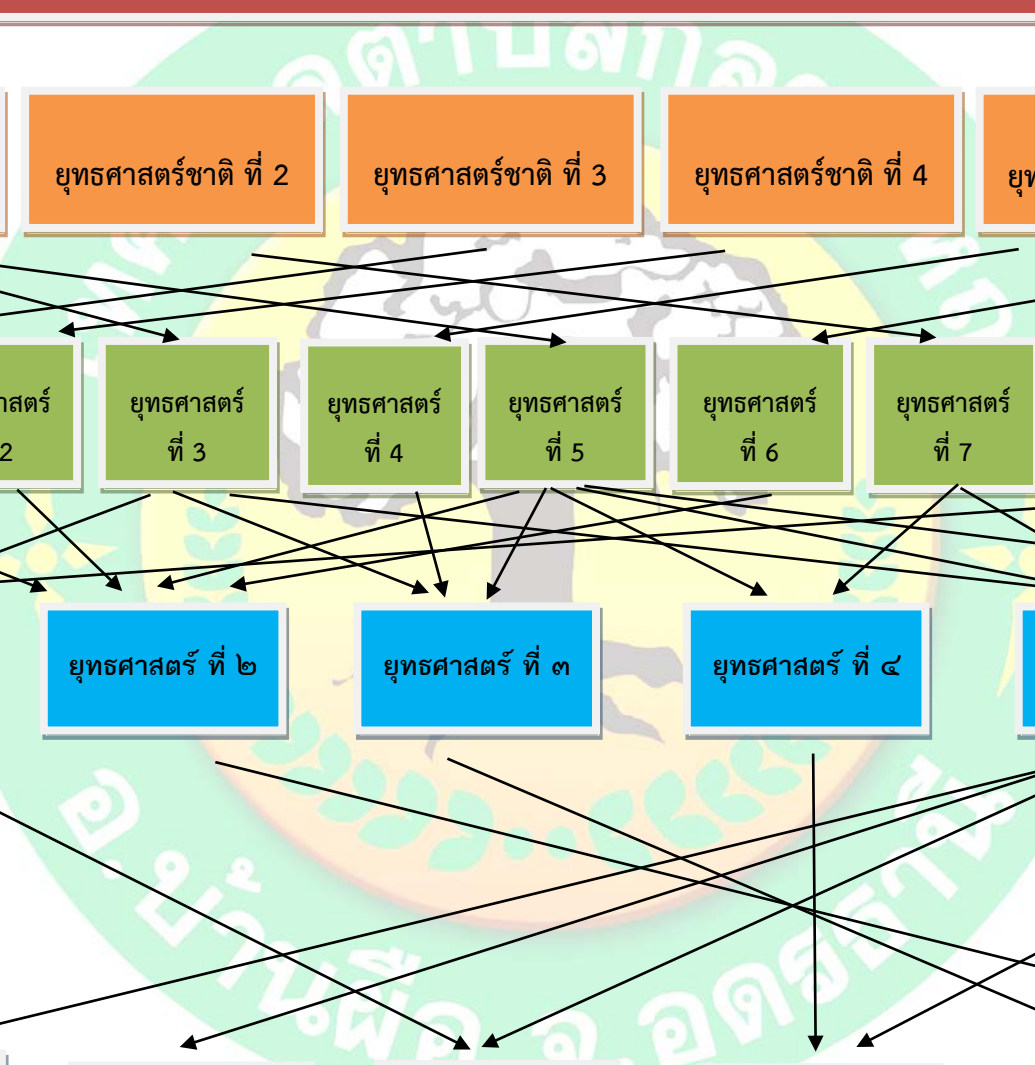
ยุทธศาสตร์ชาติ ที่ 2

ยุทธศาสตร์ชาติ ที่ 3

ยุทธศาสตร์ชาติ ที่ 4

ยุท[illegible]

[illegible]าสตร์ 2

ยุทธศาสตร์ ที่ 3

ยุทธศาสตร์ ที่ 4

ยุทธศาสตร์ ที่ 5

ยุทธศาสตร์ ที่ 6

ยุทธศาสตร์ ที่ 7

ยุทธศาสตร์ ที่ ๒

ยุทธศาสตร์ ที่ ๓

ยุทธศาสตร์ ที่ ๔